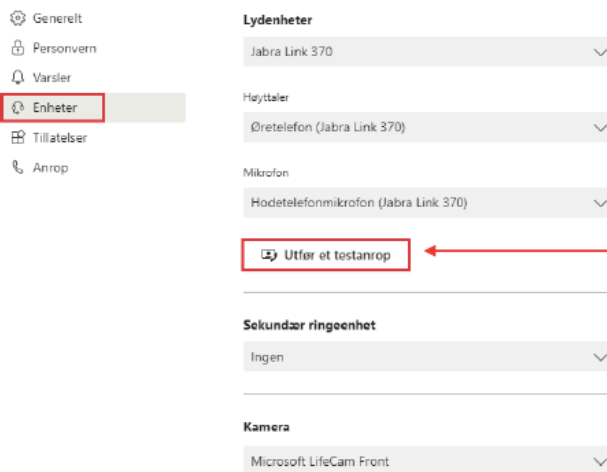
Generelt
Personvern
Varsler
Enheter
Tillatelser
Anrop

Lydenheter
Jabra Link 370

Høyttaler
Øretelefon (Jabra Link 370)

Mikrofon
Hodetelefonmikrofon (Jabra Link 370)

Utfør et testanrop

Sekundær ringeenhet
Ingen

Kamera
Microsoft LifeCam Front